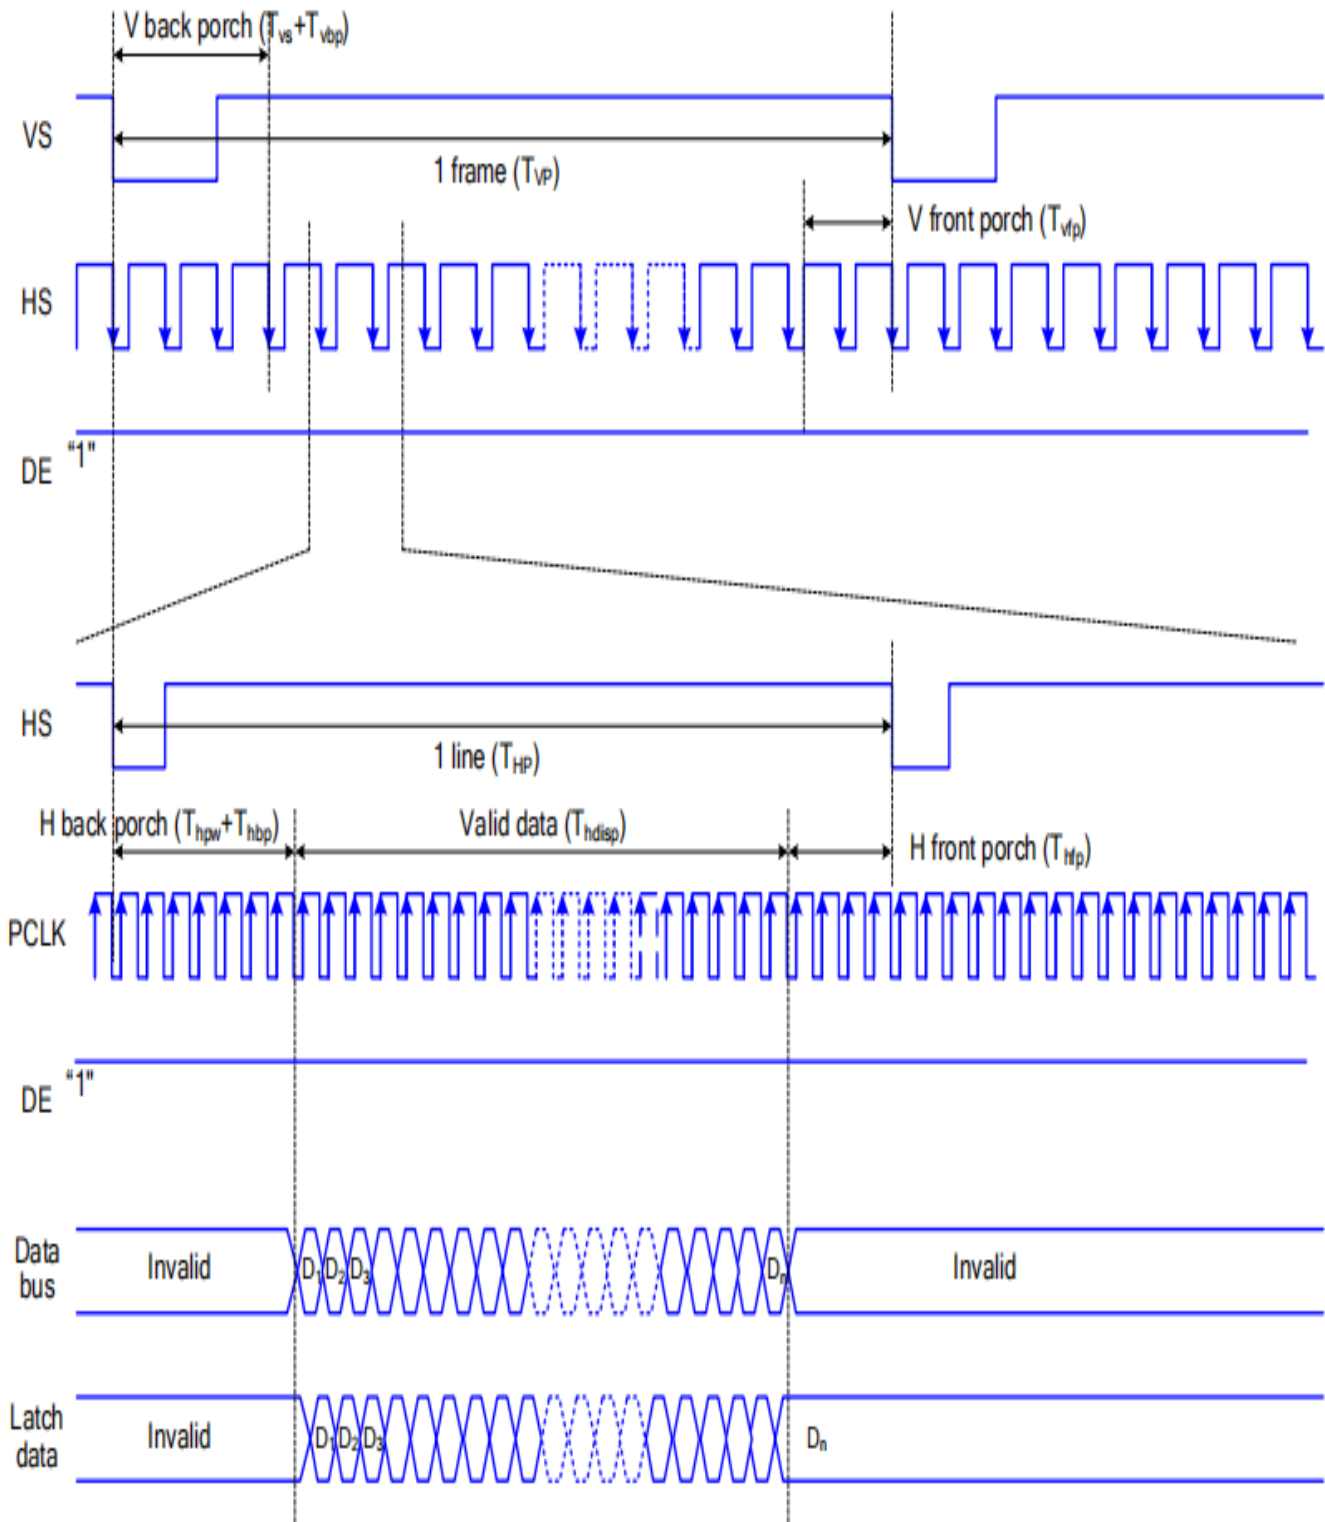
V back porch ($T_{vs}$+$T_{vbp}$)

VS

1 frame ($T_{VP}$)

V front porch ($T_{vfp}$)

HS

DE "1"

HS

1 line ($T_{HP}$)

H back porch ($T_{hpw}$+$T_{hbp}$)

Valid data ($T_{hdisp}$)

H front porch ($T_{hfp}$)

PCLK

DE "1"

Data bus

Invalid

$D_1$ $D_2$ $D_3$

$D_n$

Invalid

Latch data

Invalid

$D_1$ $D_2$ $D_3$

$D_n$